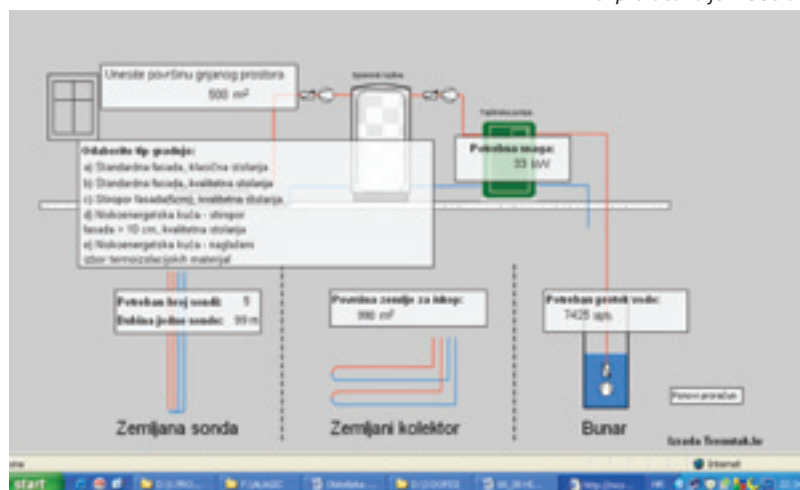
Unesite površinu grijanog prostora
500 m²

Spremnik vode

Toplinska pumpa

Odaberite tip gradnje:
a) Standardna fasada, klasična stolarija
b) Standardna fasada, kvalitetna stolarija
c) Stiropor fasada(5cm), kvalitetna stolarija
d) Niskoenergetska kuća - stiropor fasada > 10 cm, kvalitetna stolarija
e) Niskoenergetska kuća - naglašeni izbor termoizolacijskih materijal

Potrebna snaga:
33 kW

Potreban broj sondi: 5
Dubina jedne sonde: 99 m

Površina zemlje za iskop:
990 m²

Potreban protok vode:
7425 l/h

Ponovi proračun

Zemljana sonda

Zemljani kolektor

Bunar

Izrada Termotok.hr

Internet

start